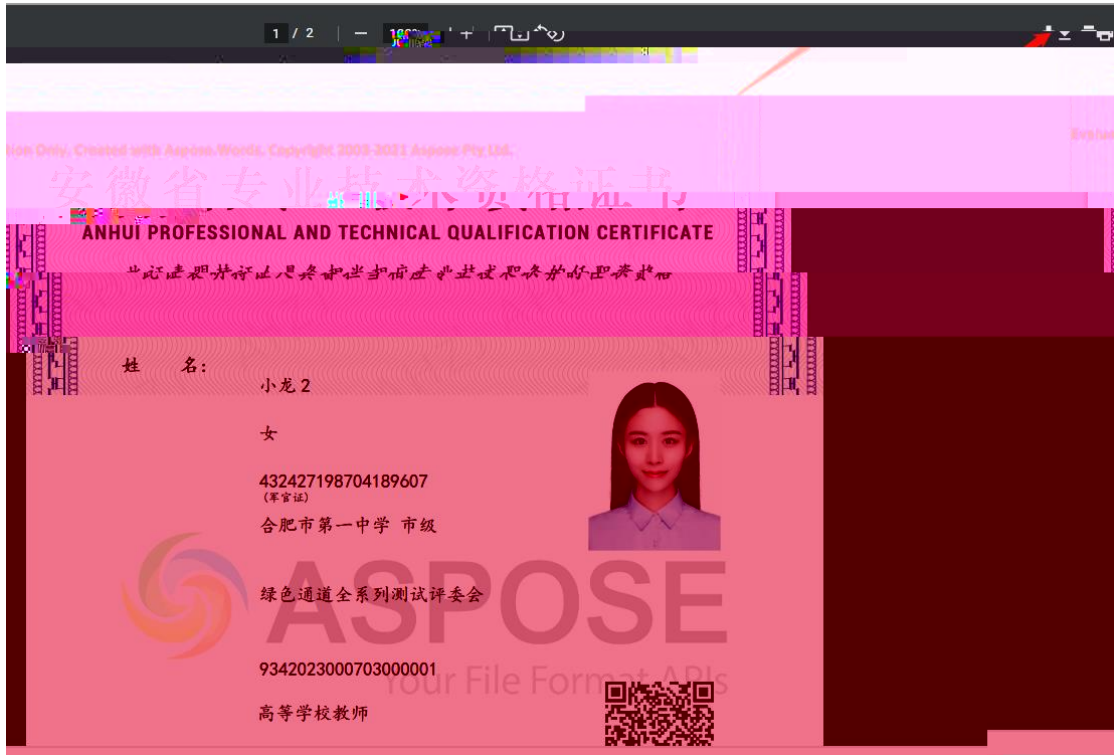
1 / 2 | — 100% + 

tion Only. Created with Aspose.Words. Copyright 2003-2021 Aspose Pty Ltd.

Evalua

安徽省专业技术资格证书

ANHUI PROFESSIONAL AND TECHNICAL QUALIFICATION CERTIFICATE

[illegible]

姓 名:

小龙2

女

432427198704189607
(军官证)

合肥市第一中学 市级

绿色通道全系列测试评委会

9342023000703000001

高等学校教师

ASPOSE
Your File Format APIs